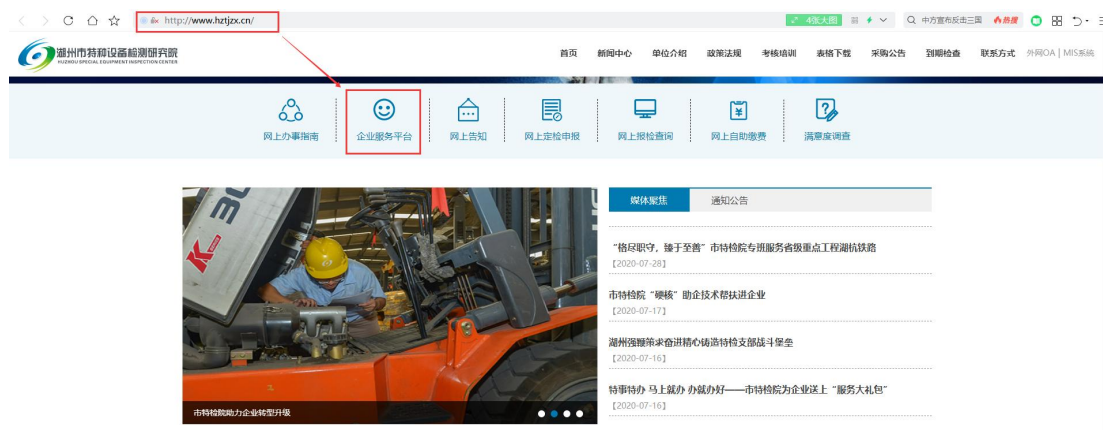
http://www.hztjzx.cn/

4张大图

中方宣布反击三国 热搜

湖州市特种设备检测研究院
HUZHOU SPECIAL EQUIPMENT INSPECTION CENTER

首页 新闻中心 单位介绍 政策法规 考核培训 表格下载 采购公告 到期检查 联系方式 外网OA | MIS系统

网上办事指南 企业服务平台 网上告知 网上定检申报 网上报检查询 网上自助缴费 满意度调查

市特检院助力企业转型升级

媒体聚焦 通知公告

“恪尽职守，臻于至善”市特检院专班服务省级重点工程湖杭铁路
【2020-07-28】

市特检院“硬核”助企技术帮扶进企业
【2020-07-17】

湖州强服笄求奋进精心铸造特检支部战斗堡垒
【2020-07-16】

特事特办 马上就办 办就办好——市特检院为企业送上“服务大礼包”
【2020-07-16】